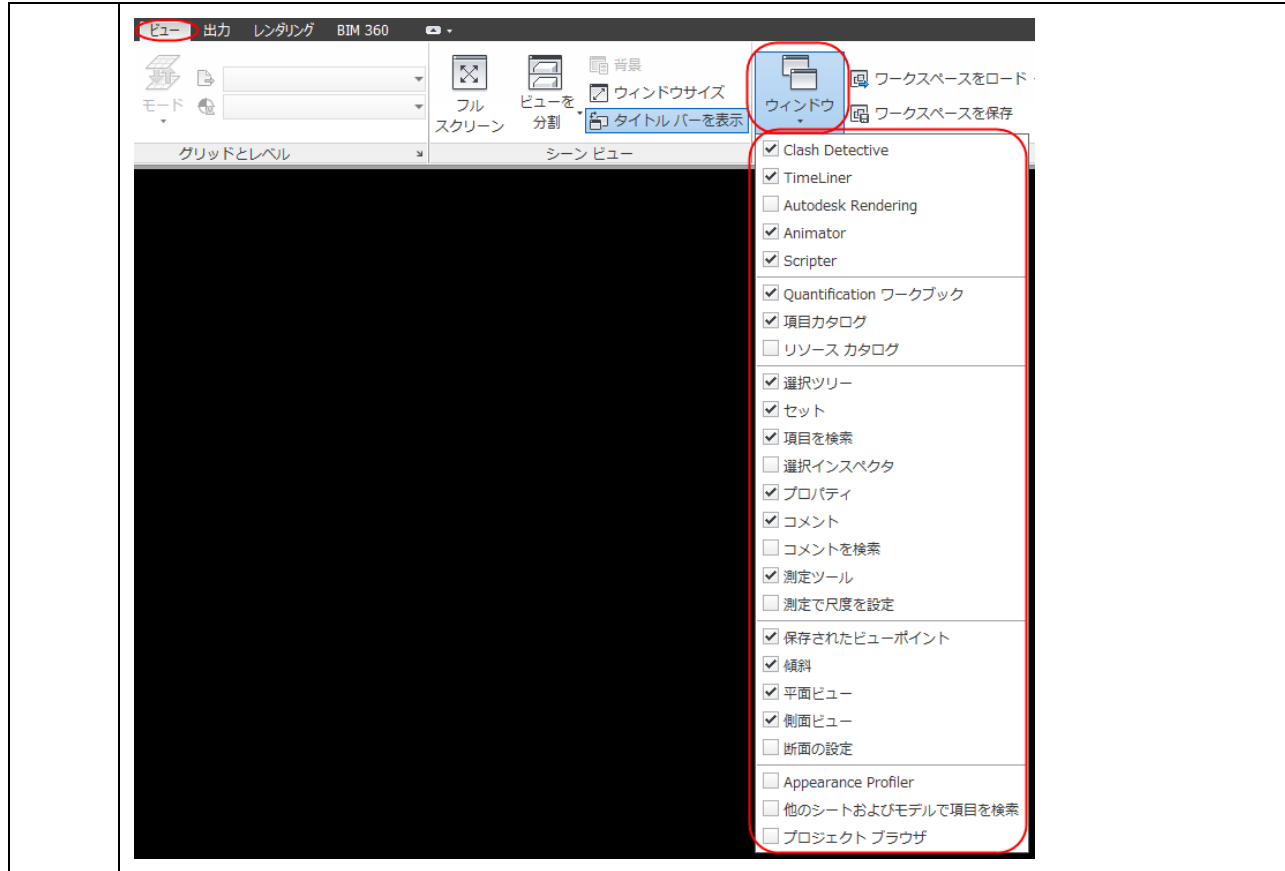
ビュー 出力 レンダリング BIM 360

モード

フル スクリーン

ビューを 分割

背景
ウィンドウサイズ
タイトル バーを表示

ウィンドウ

ワークスペースをロード
ワークスペースを保存

グリッドとレベル
シーン ビュー

Clash Detective
TimeLiner
Autodesk Rendering
Animator
Scripter
Quantification ワークブック
項目カタログ
リソース カタログ
選択ツリー
セット
項目を検索
選択インスペクタ
プロパティ
コメント
コメントを検索
測定ツール
測定で尺度を設定
保存されたビューポイント
傾斜
平面ビュー
側面ビュー
断面の設定
Appearance Profiler
他のシートおよびモデルで項目を検索
プロジェクト ブラウザ